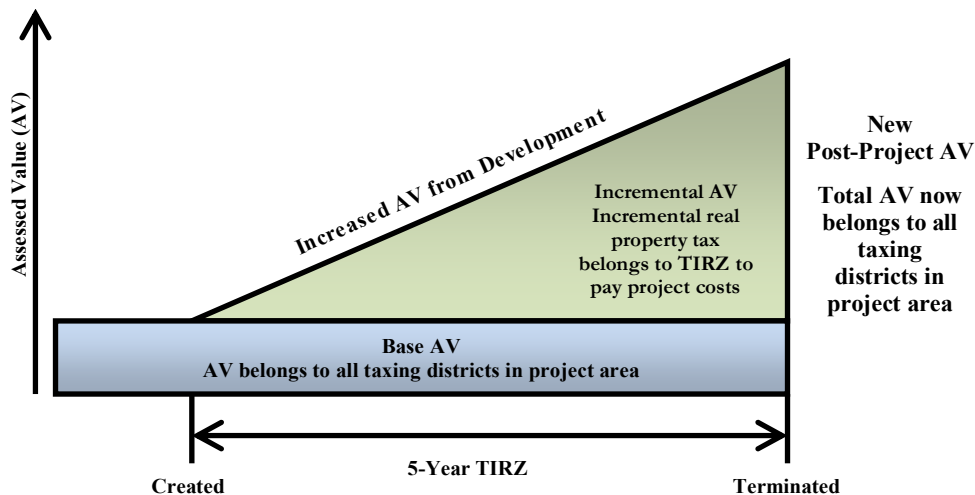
Assessed Value (AV)

Increased AV from Development

Incremental AV
Incremental real property tax belongs to TIRZ to pay project costs

New
Post-Project AV

Total AV now belongs to all taxing districts in project area

Base AV
AV belongs to all taxing districts in project area

5-Year TIRZ

Created

Terminated